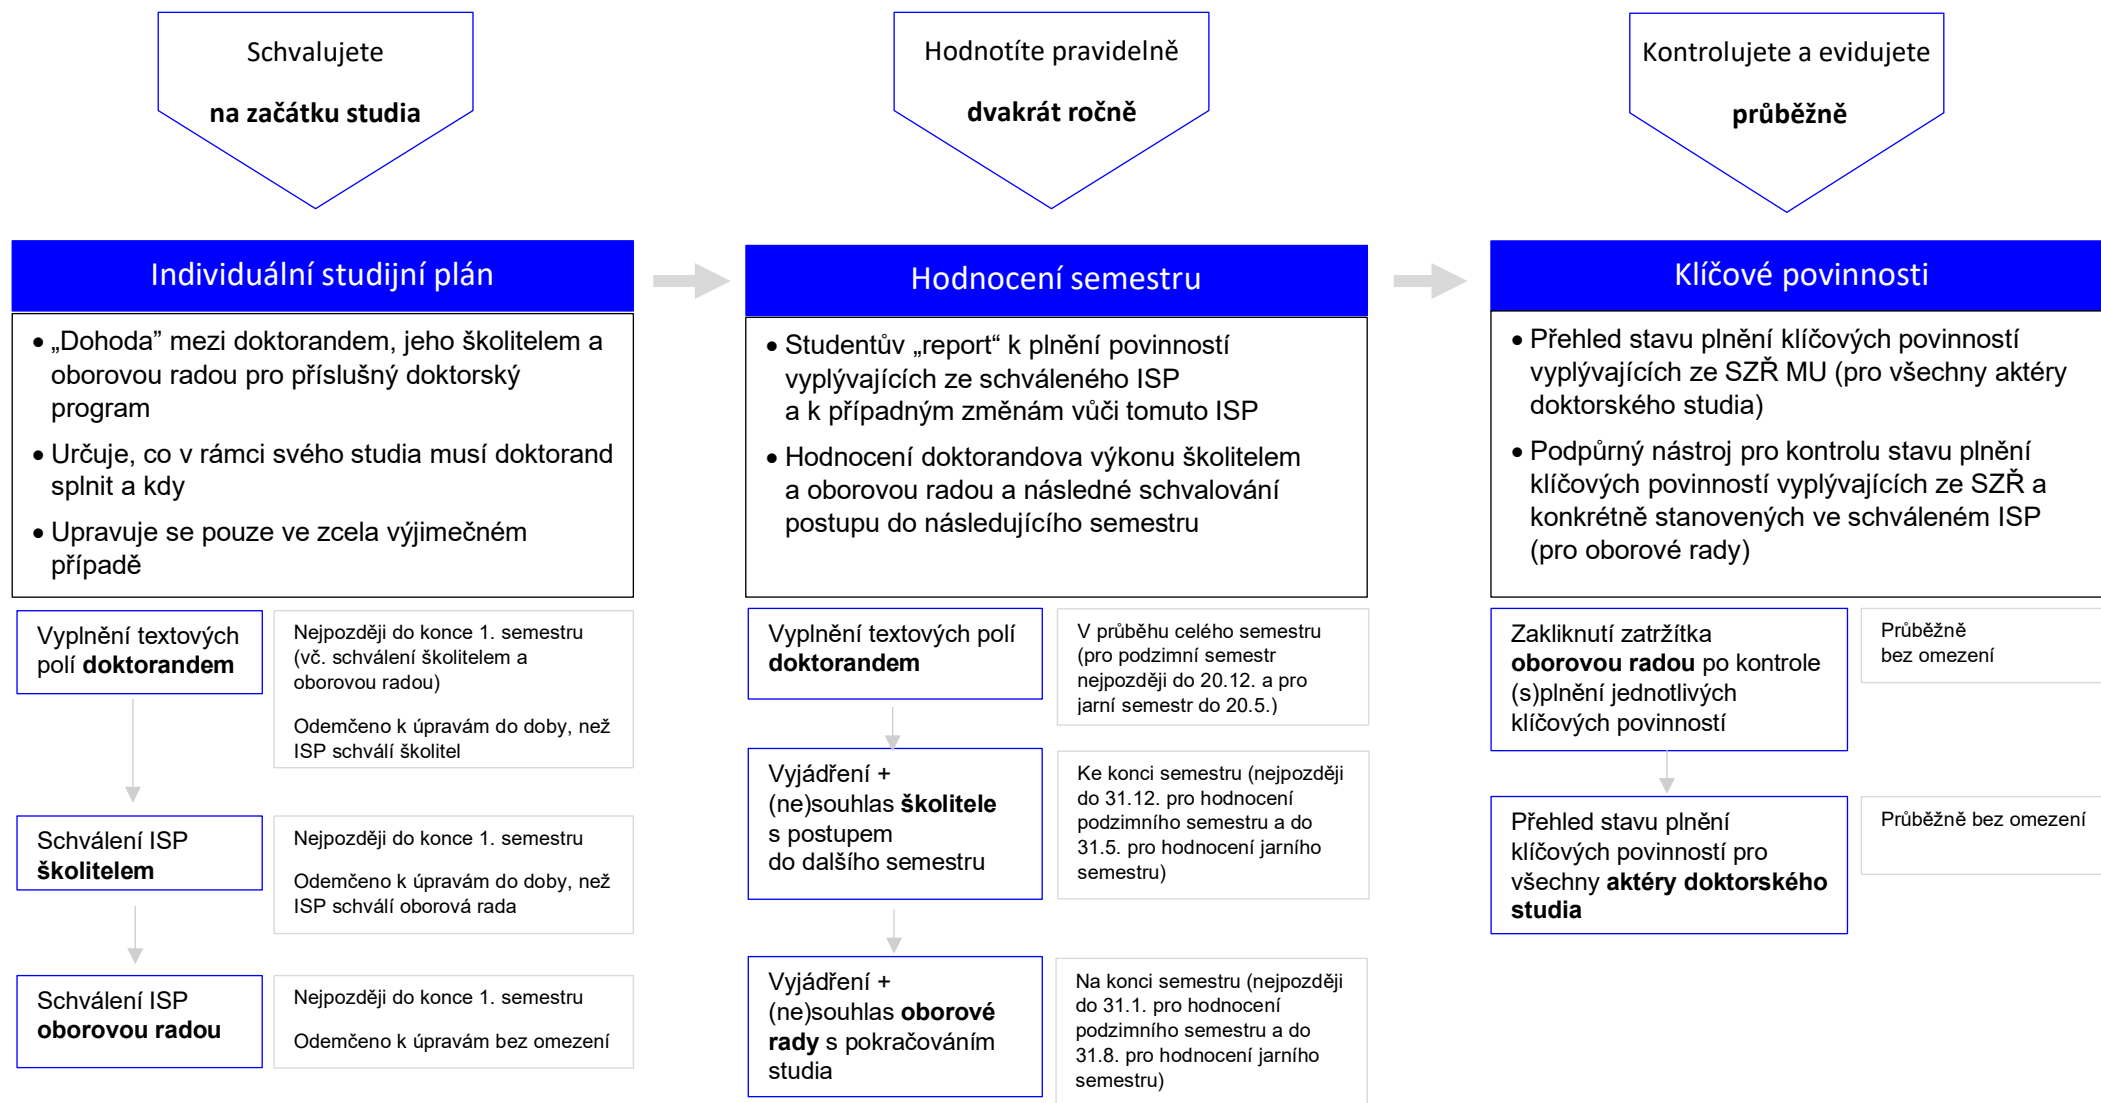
Schvalujete

**na začátku studia**

Individuální studijní plán

- „Dohoda” mezi doktorandem, jeho školitelem a oborovou radou pro příslušný doktorský program
- Určuje, co v rámci svého studia musí doktorand splnit a kdy
- Upravuje se pouze ve zcela výjimečném případě

Vyplnění textových polí **doktorandem**

Nejpozději do konce 1. semestru (vč. schválení školitelem a oborovou radou)

Odemčeno k úpravám do doby, než ISP schválí školitel

Schválení ISP **školitelem**

Nejpozději do konce 1. semestru

Odemčeno k úpravám do doby, než ISP schválí oborová rada

Schválení ISP **oborovou radou**

Nejpozději do konce 1. semestru

Odemčeno k úpravám bez omezení

Hodnotíte pravidelně

**dvakrát ročně**

Hodnocení semestru

- Studentův „report“ k plnění povinností vyplývajících ze schváleného ISP a k případným změnám vůči tomuto ISP
- Hodnocení doktorandova výkonu školitelem a oborovou radou a následné schvalování postupu do následujícího semestru

Vyplnění textových polí **doktorandem**

V průběhu celého semestru (pro podzimní semestr nejpozději do 20.12. a pro jarní semestr do 20.5.)

Vyjádření + (ne)souhlas **školitele** s postupem do dalšího semestru

Ke konci semestru (nejpozději do 31.12. pro hodnocení podzimního semestru a do 31.5. pro hodnocení jarního semestru)

Vyjádření + (ne)souhlas **oborové rady** s pokračováním studia

Na konci semestru (nejpozději do 31.1. pro hodnocení podzimního semestru a do 31.8. pro hodnocení jarního semestru)

Kontrolujete a evidujete

**průběžně**

Klíčové povinnosti

- Přehled stavu plnění klíčových povinností vyplývajících ze SZŘ MU (pro všechny aktéry doktorského studia)
- Podpůrný nástroj pro kontrolu stavu plnění klíčových povinností vyplývajících ze SZŘ a konkrétně stanovených ve schváleném ISP (pro oborové rady)

Zakliknutí zatržítka **oborovou radou** po kontrole (s)plnění jednotlivých klíčových povinností

Průběžně bez omezení

Přehled stavu plnění klíčových povinností pro všechny **aktéry doktorského studia**

Průběžně bez omezení